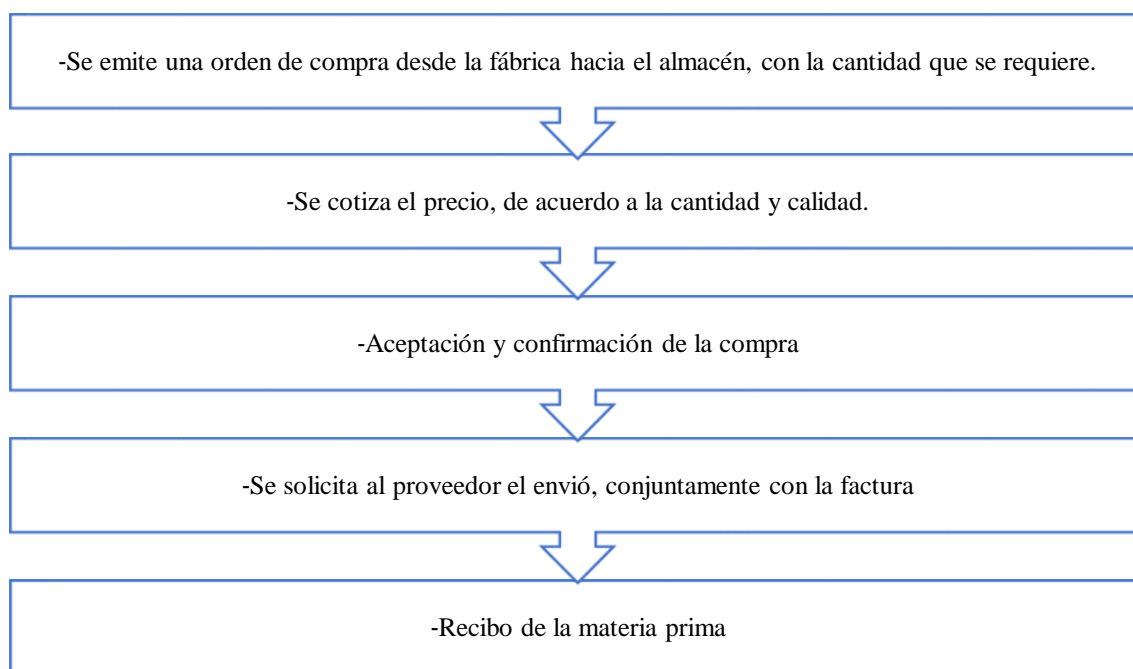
-Se emite una orden de compra desde la fábrica hacia el almacén, con la cantidad que se requiere.

-Se cotiza el precio, de acuerdo a la cantidad y calidad.

-Aceptación y confirmación de la compra

-Se solicita al proveedor el envió, conjuntamente con la factura

-Recibo de la materia prima